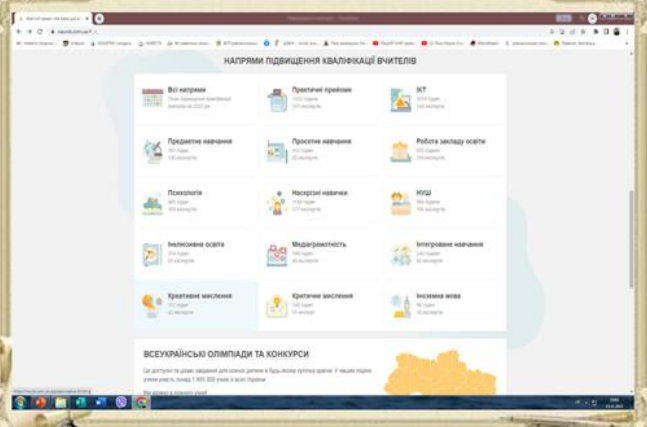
НАПРЯМИ ПІДВИЩЕННЯ КВАЛІФІКАЦІЇ ВЧИТЕЛІВ

Всі напрями
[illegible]

Практичні прийоми
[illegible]

ІКТ
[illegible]

Предметне навчання
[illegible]

Проєктне навчання
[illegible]

Робота закладу освіти
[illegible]

Психологія
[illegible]

Наскрізні навички
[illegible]

НУШ
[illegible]

Інклюзивна освіта
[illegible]

Медіаграмотність
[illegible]

Інтегроване навчання
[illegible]

Креативне мислення
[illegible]

Критичне мислення
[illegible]

Іноземна мова
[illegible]

ВСЕУКРАЇНСЬКІ ОЛІМПІАДИ ТА КОНКУРСИ

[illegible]